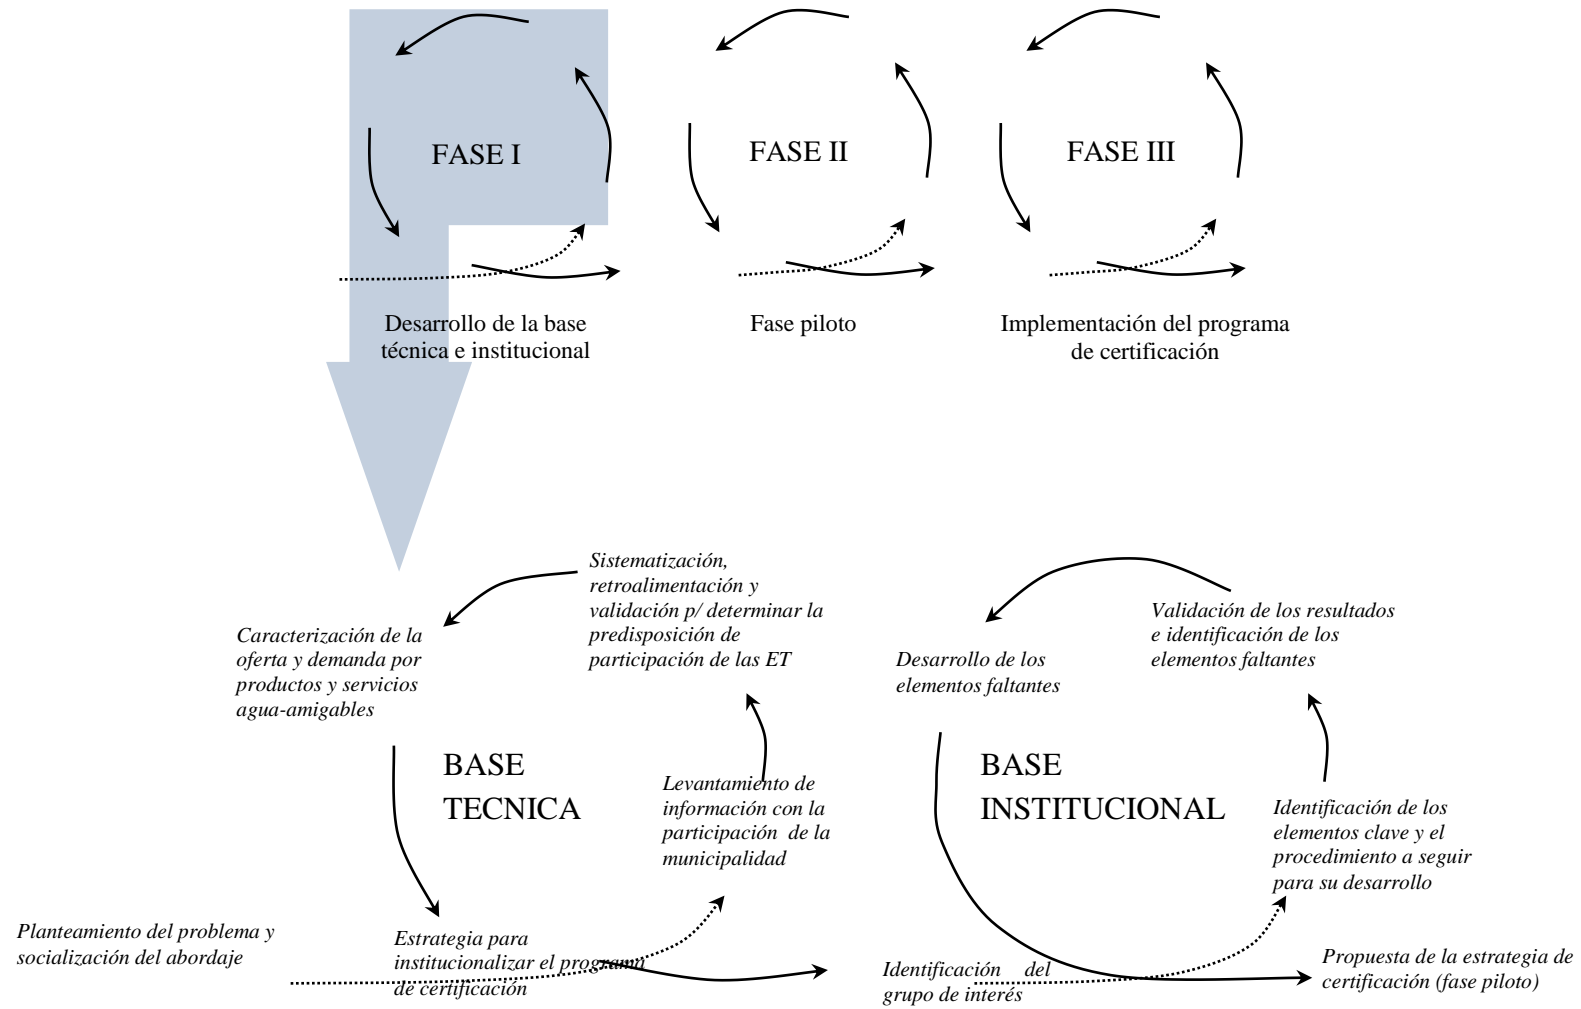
FASE I

FASE II

FASE III

Desarrollo de la base técnica e institucional

Fase piloto

Implementación del programa de certificación

Sistematización, retroalimentación y validación p/ determinar la predisposición de participación de las ET

Caracterización de la oferta y demanda por productos y servicios agua-amigables

BASE TECNICA

Levantamiento de información con la participación de la municipalidad

Planteamiento del problema y socialización del abordaje

Estrategia para institucionalizar el programa de certificación

Validación de los resultados e identificación de los elementos faltantes

Desarrollo de los elementos faltantes

BASE INSTITUCIONAL

Identificación de los elementos clave y el procedimiento a seguir para su desarrollo

Identificación del grupo de interés

Propuesta de la estrategia de certificación (fase piloto)